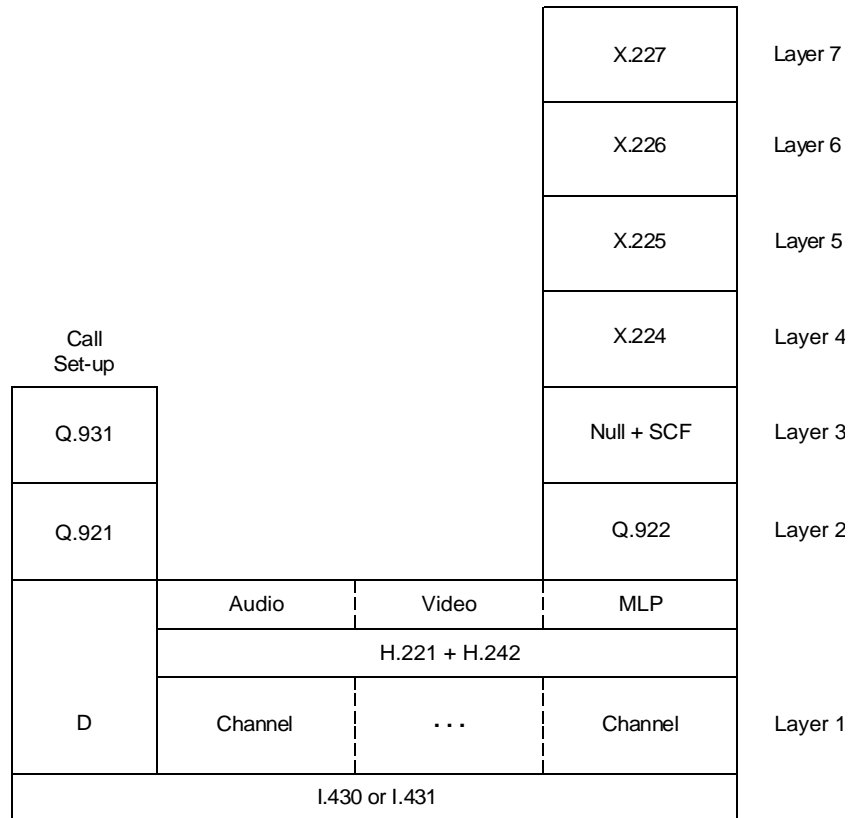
X.227 Layer 7

X.226 Layer 6

X.225 Layer 5

Call Set-up

X.224 Layer 4

Q.931

Null + SCF Layer 3

Q.921

Q.922 Layer 2

Audio Video MLP

H.221 + H.242

D Channel . . . Channel Layer 1

I.430 or I.431